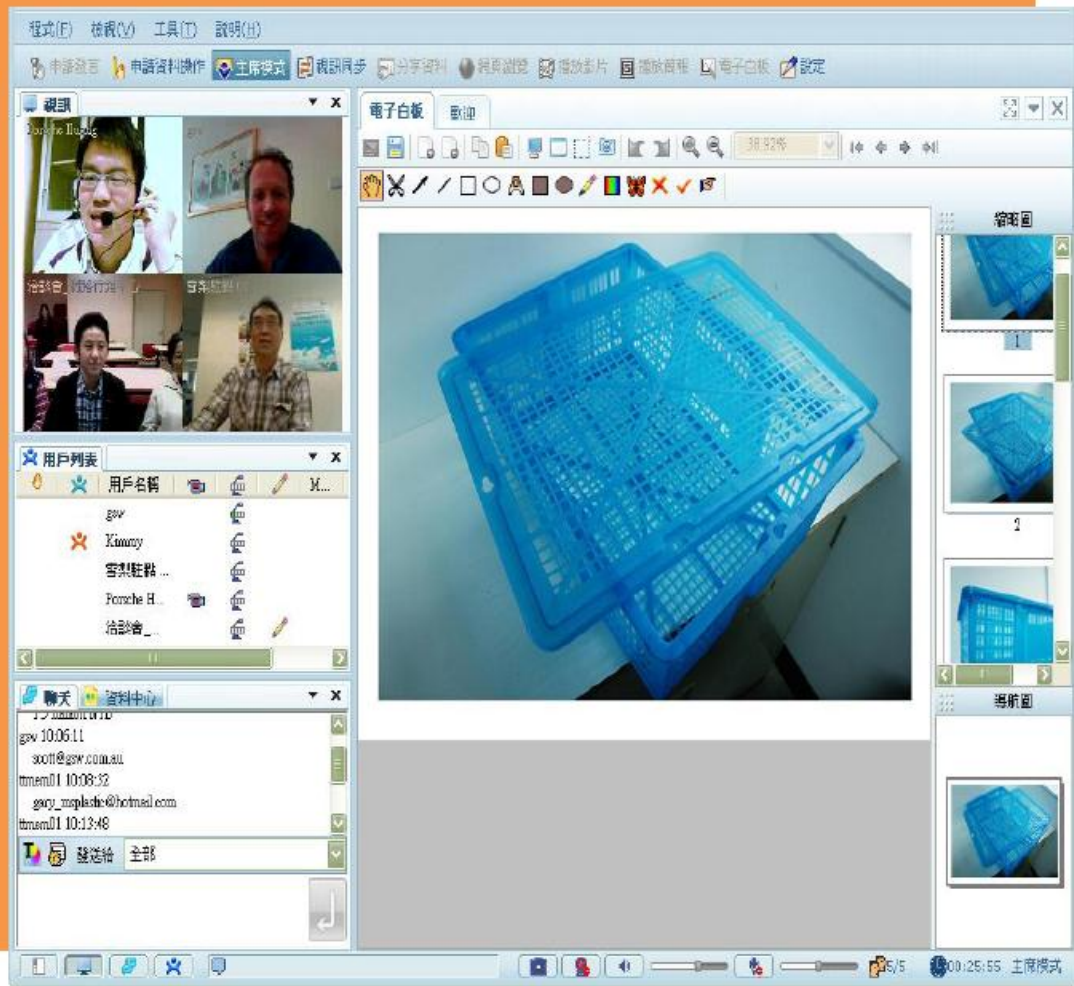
程式(F) 檢視(V) 工具(T) 說明(H)

申請發言 申請資料操作 主席模式 視訊同步 分享資料 網頁瀏覽 播放影片 播放簡報 電子白板 設定

視訊

Porsche Huang

洽談會_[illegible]

客業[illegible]

電子白板 歡迎

38.92%

縮略圖

1

2

導航圖

用戶列表

用戶名稱

gsw

Kimmy

客業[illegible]...

Porsche H...

洽談會_...

聊天 資料中心

gsw 10:06:11

scott@gsw.com.au

ttmem01 10:08:32

gary_mplastic@hotmail.com

ttmem01 10:13:48

發送給 全部

5/5

00:25:55 主席模式